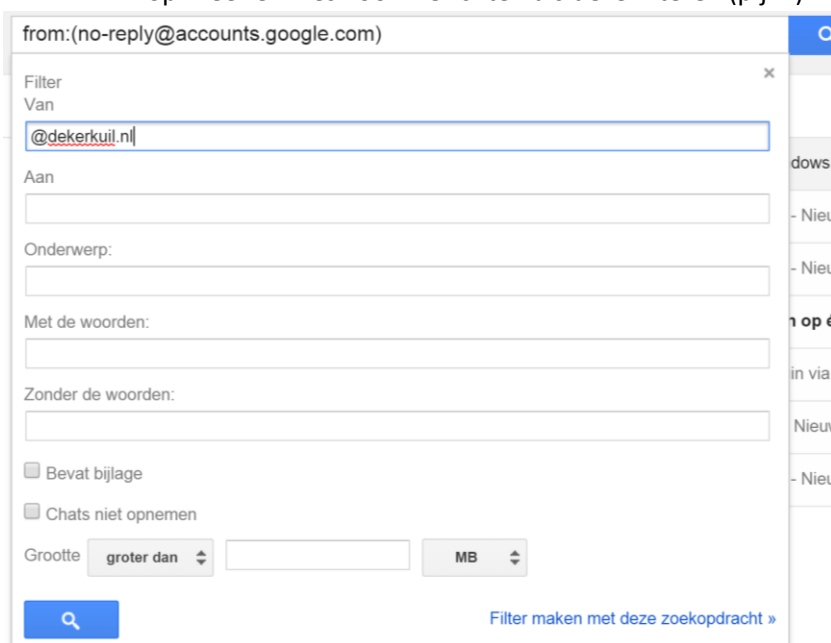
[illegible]

from:(no-reply@accounts.google.com)

Filter
Van
×
@dekerkuil.nl

Aan

Onderwerp:

Met de woorden:

Zonder de woorden:

Bevat bijlage

Chats niet opnemen

Grootte groter dan MB

Filter maken met deze zoekopdracht »

dows
- Nieu
- Nieu
n op é
in via
Nieuw
- Nieu